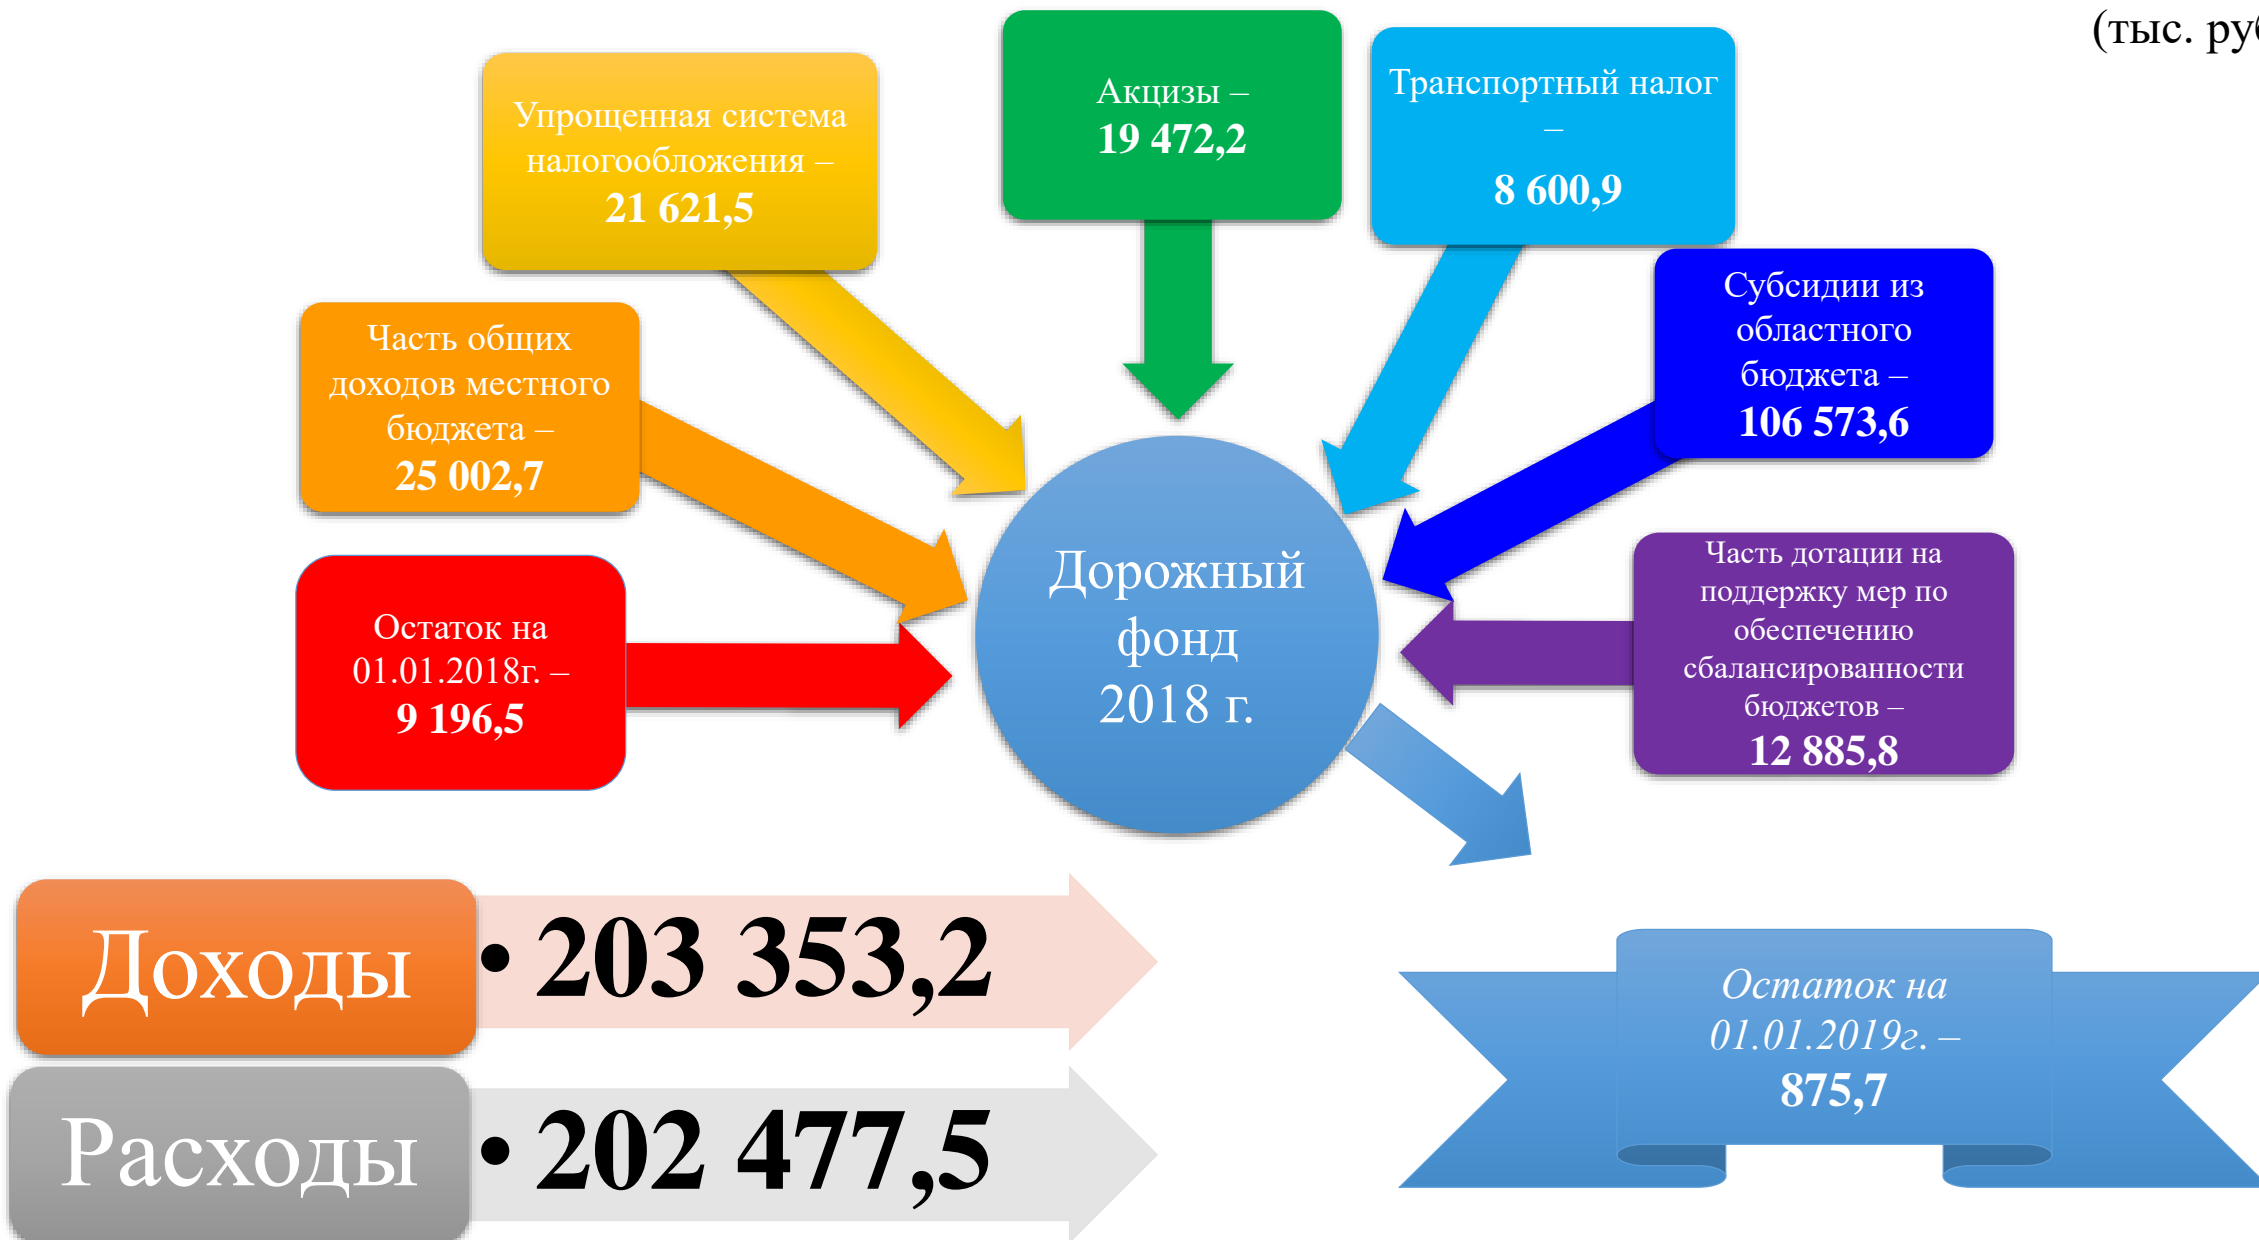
(тыс. ру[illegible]

Упрощенная система налогообложения – 21 621,5

Акцизы – 19 472,2

Транспортный налог – 8 600,9

Часть общих доходов местного бюджета – 25 002,7

Субсидии из областного бюджета – 106 573,6

Дорожный фонд 2018 г.

Остаток на 01.01.2018г. – 9 196,5

Часть дотации на поддержку мер по обеспечению сбалансированности бюджетов – 12 885,8

Доходы • 203 353,2

Расходы • 202 477,5

Остаток на 01.01.2019г. – 875,7